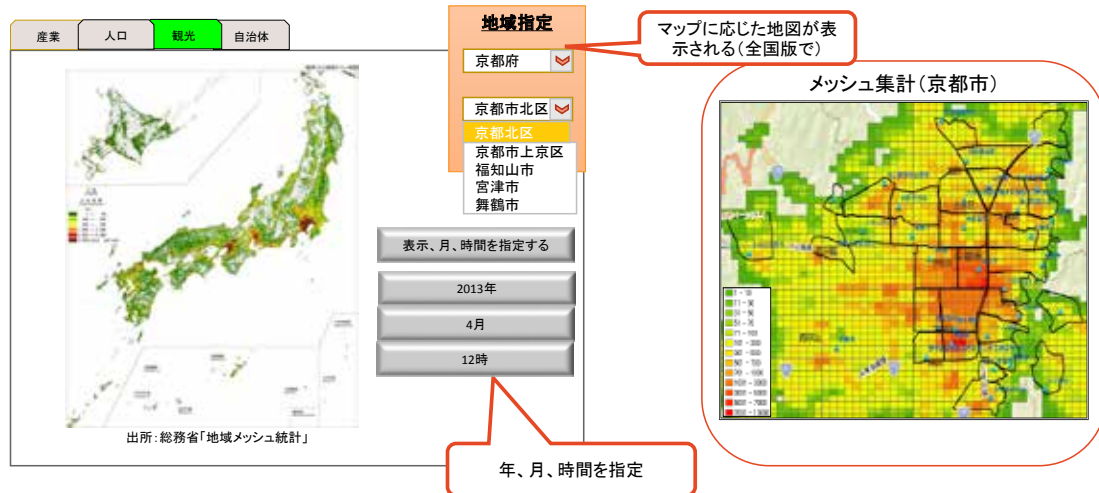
産業
人口
観光
自治体

地域指定
京都府
京都市北区
京都北区
京都市上京区
福知山市
宮津市
舞鶴市

マップに応じた地図が表示される（全国版で）

メッシュ集計（京都市）

表示、月、時間を指定する
2013年
4月
12時

出所：総務省「地域メッシュ統計」

年、月、時間を指定